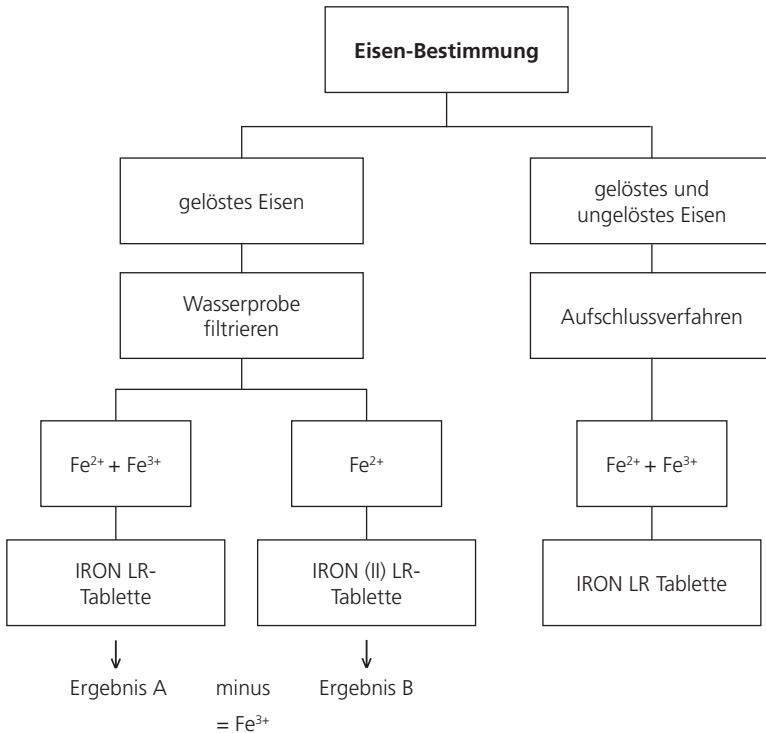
Eisen-Bestimmung

gelöstes Eisen

gelöstes und ungelöstes Eisen

Wasserprobe filtrieren

Aufschlussverfahren

$Fe^{2+}$ + $Fe^{3+}$

$Fe^{2+}$

$Fe^{2+}$ + $Fe^{3+}$

IRON LR-Tablette

IRON (II) LR-Tablette

IRON LR Tablette

↓

↓

Ergebnis A minus Ergebnis B

= $Fe^{3+}$